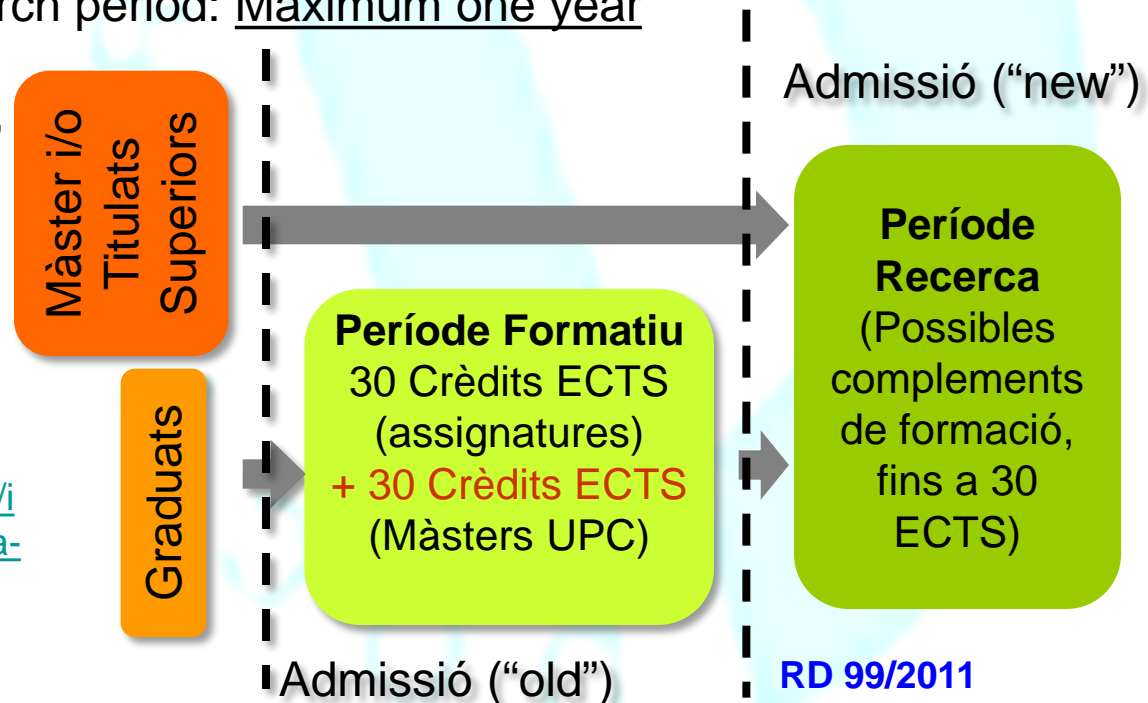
rch period: Maximum one year

Admissió ("new")

Màster i/o Titulats Superiors

Període Recerca (Possibles complements de formació, fins a 30 ECTS)

Graduats

Període Formatiu 30 Crèdits ECTS (assignatures) + 30 Crèdits ECTS (Màsters UPC)

/i
a-

Admissió ("old")

RD 99/2011